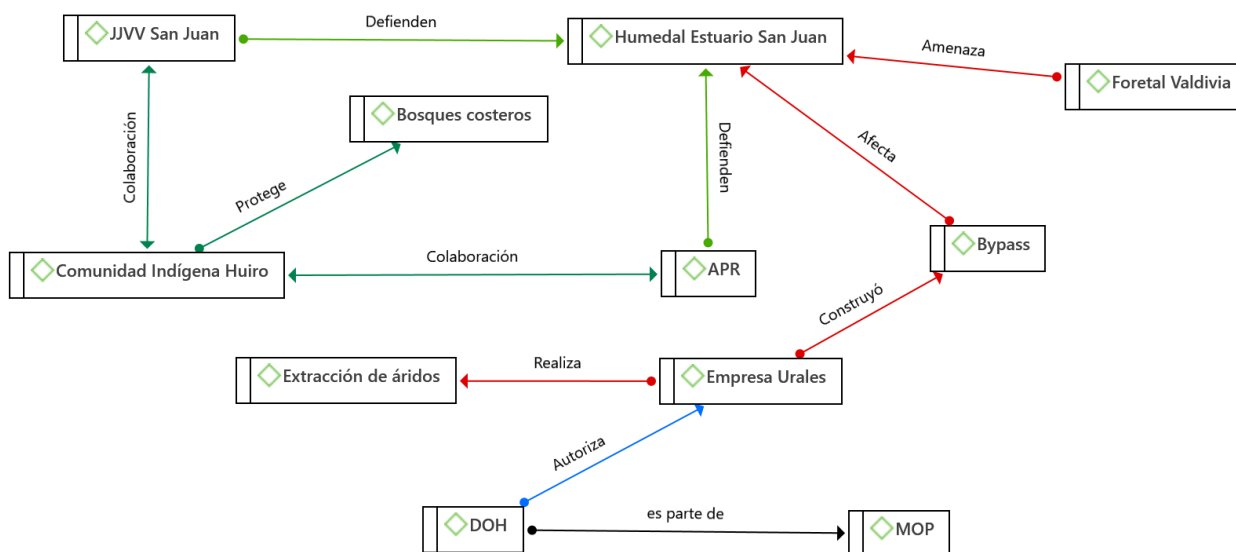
JJVV San Juan

Defienden

Humedal Estuario San Juan

Amenaza

Foretal Valdivia

Bosques costeros

Colaboración

Protege

Defienden

Afecta

Bypass

Comunidad Indígena Huiro

Colaboración

APR

Construyó

Extracción de áridos

Realiza

Empresa Urales

Autoriza

DOH

es parte de

MOP